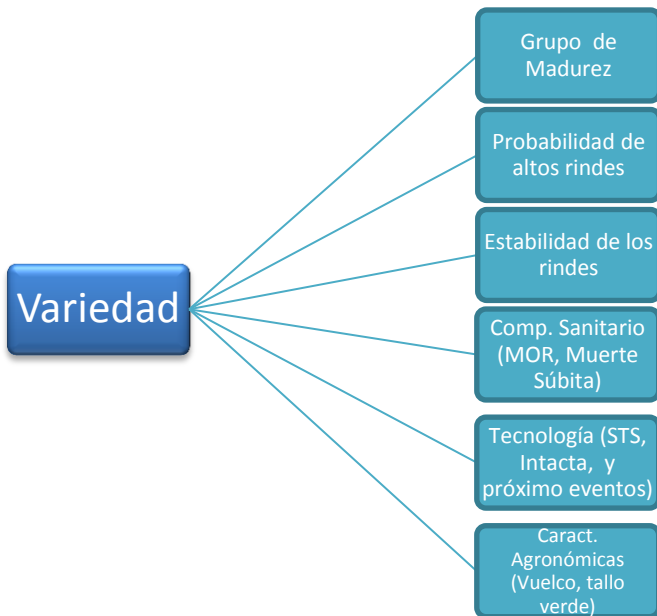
Variedad

Grupo de Madurez

Probabilidad de altos rindes

Estabilidad de los rindes

Comp. Sanitario (MOR, Muerte Súbita)

Tecnología (STS, Intacta, y próximo eventos)

Caract. Agronómicas (Vuelco, tallo verde)